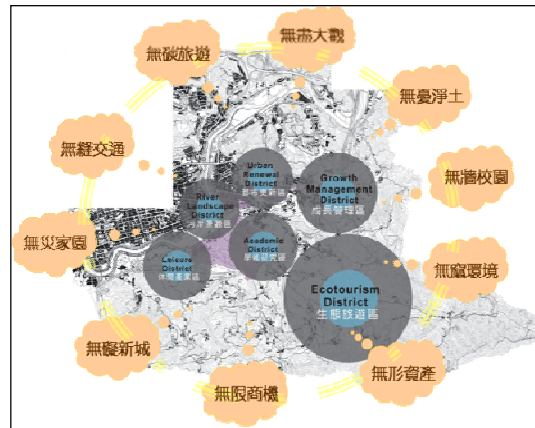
無碳旅遊
無燕大觀
無憂淨土
無縫交通
無牆校園
無災家園
無礙環境
無礙新城
無限商機
無形資產

Urban Renewal District
都市更新區
River Landscape District
河岸景觀區
Growth Management District
成長管理區
Academic District
學術研究區
Leisure District
休閒遊憩區
Ecotourism District
生態旅遊區